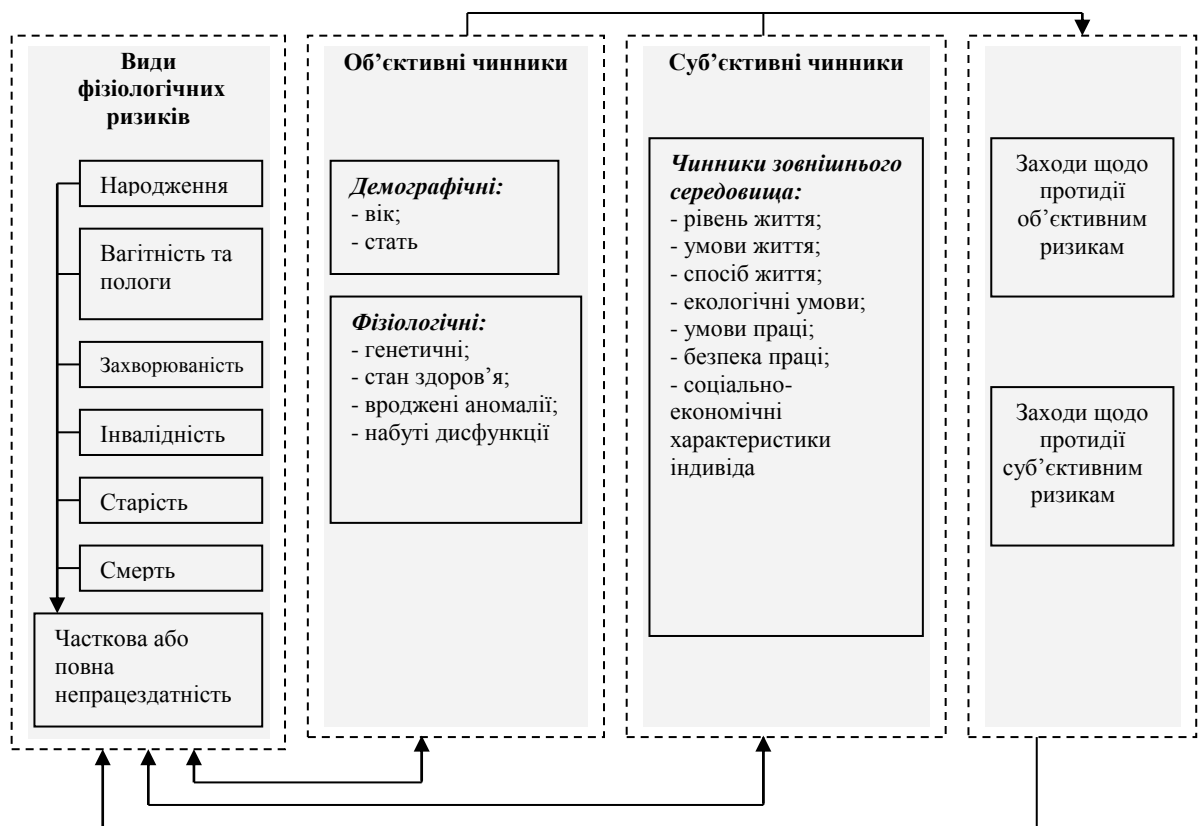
Види фізіологічних ризиків

Народження

Вагітність та пологи

Захворюваність

Інвалідність

Старість

Смерть

Часткова або повна непрацездатність

Об’єктивні чинники

Демографічні:
- вік;
- стать

Фізіологічні:
- генетичні;
- стан здоров’я;
- вроджені аномалії;
- набуті дисфункції

Суб’єктивні чинники

Чинники зовнішнього середовища:
- рівень життя;
- умови життя;
- спосіб життя;
- екологічні умови;
- умови праці;
- безпека праці;
- соціально-економічні характеристики індивіда

Заходи щодо протидії об’єктивним ризикам

Заходи щодо протидії суб’єктивним ризикам